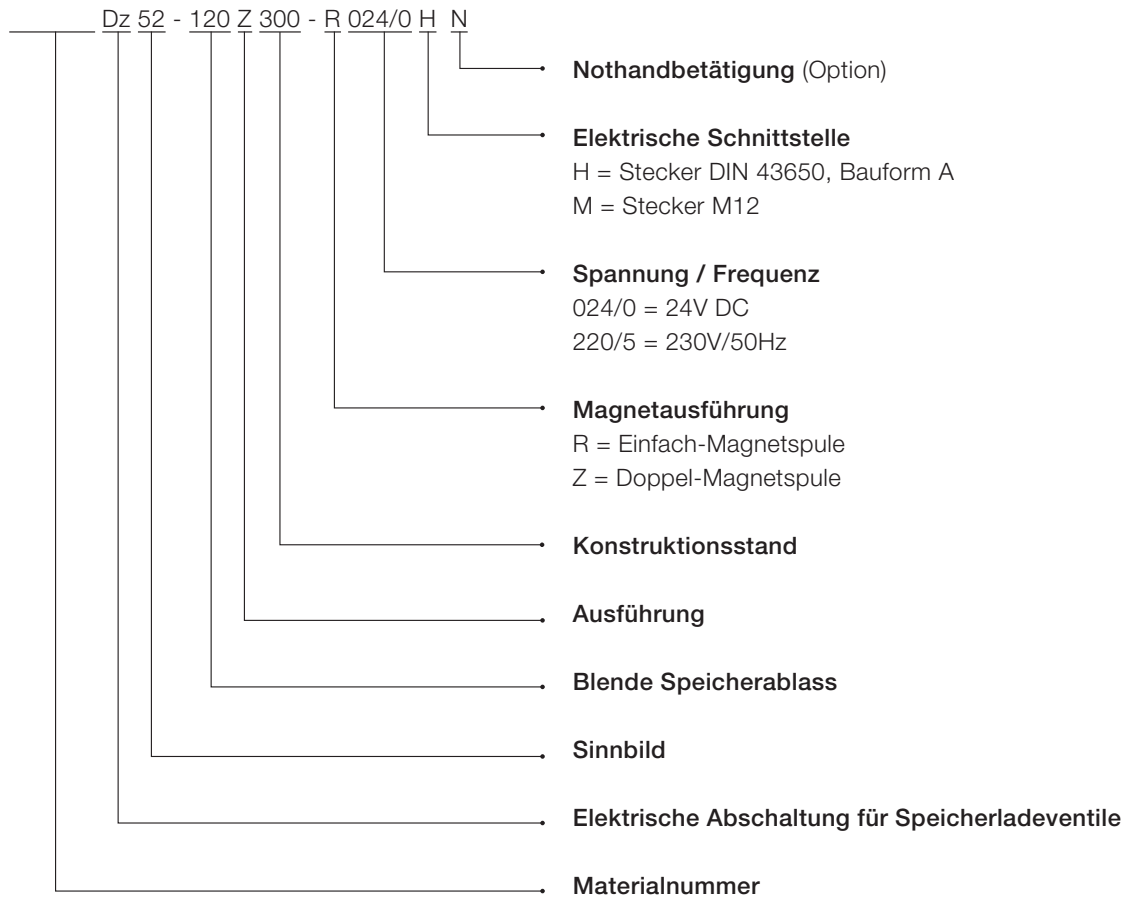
_______ Dz 52 - 120 Z 300 - R 024/0 H N

Nothandbetätigung (Option)

Elektrische Schnittstelle
H = Stecker DIN 43650, Bauform A
M = Stecker M12

Spannung / Frequenz
024/0 = 24V DC
220/5 = 230V/50Hz

Magnetausführung
R = Einfach-Magnetspule
Z = Doppel-Magnetspule

Konstruktionsstand

Ausführung

Blende Speicherablass

Sinnbild

Elektrische Abschaltung für Speicherladeventile

Materialnummer